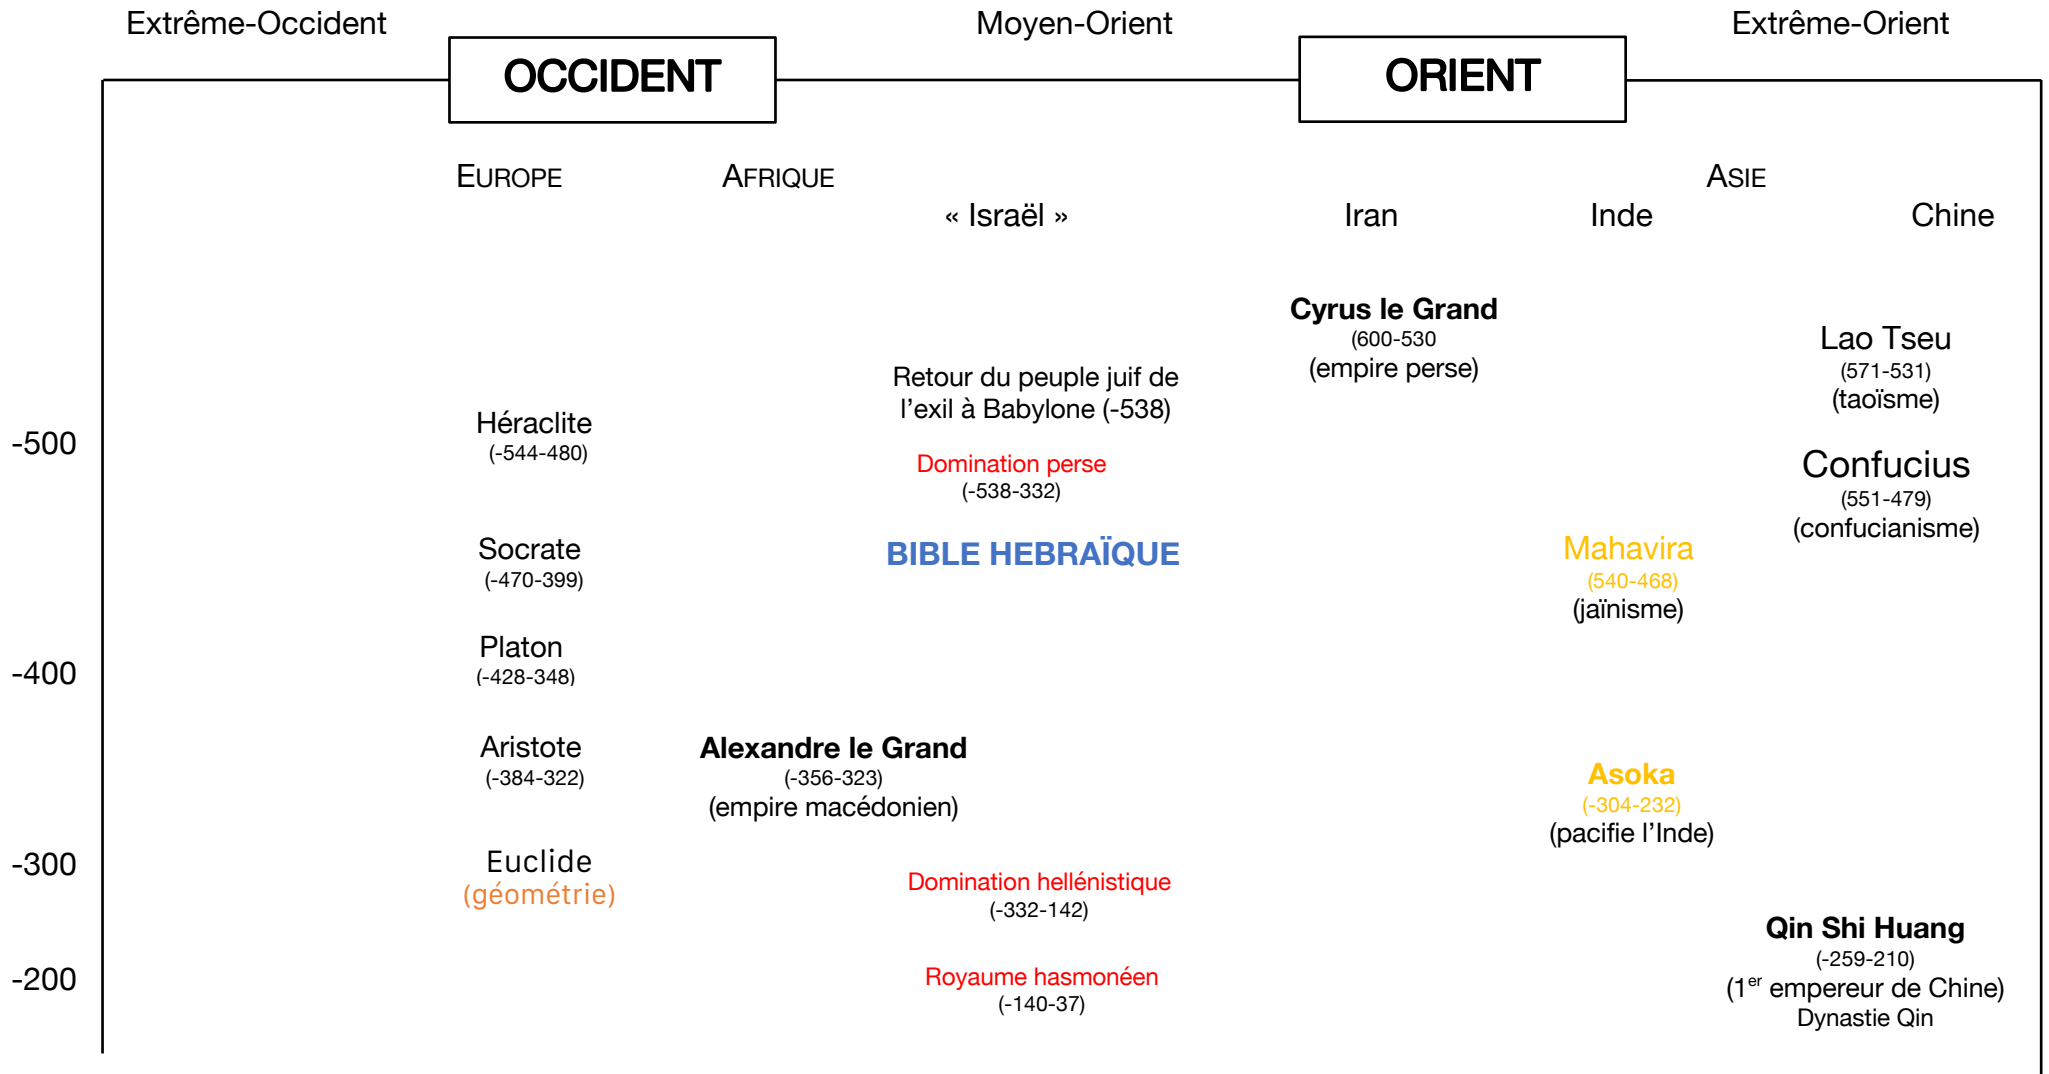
Extrême-Occident

OCCIDENT

Moyen-Orient

ORIENT

Extrême-Orient

EUROPE

AFRIQUE

« Israël »

Iran

ASIE

Inde

Chine

Cyrus le Grand
(600-530
(empire perse)

Lao Tseu
(571-531)
(taoïsme)

Retour du peuple juif de l'exil à Babylone (-538)

-500

Héraclite
(-544-480)

Domination perse
(-538-332)

Confucius
(551-479)
(confucianisme)

Socrate
(-470-399)

BIBLE HEBRAÏQUE

Mahavira
(540-468)
(jaïnisme)

-400

Platon
(-428-348)

Aristote
(-384-322)

Alexandre le Grand
(-356-323)
(empire macédonien)

Asoka
(-304-232)
(pacifie l'Inde)

-300

Euclide
(géométrie)

Domination hellénistique
(-332-142)

Qin Shi Huang
(-259-210)
($1^{er}$ empereur de Chine)
Dynastie Qin

-200

Royaume hasmonéen
(-140-37)